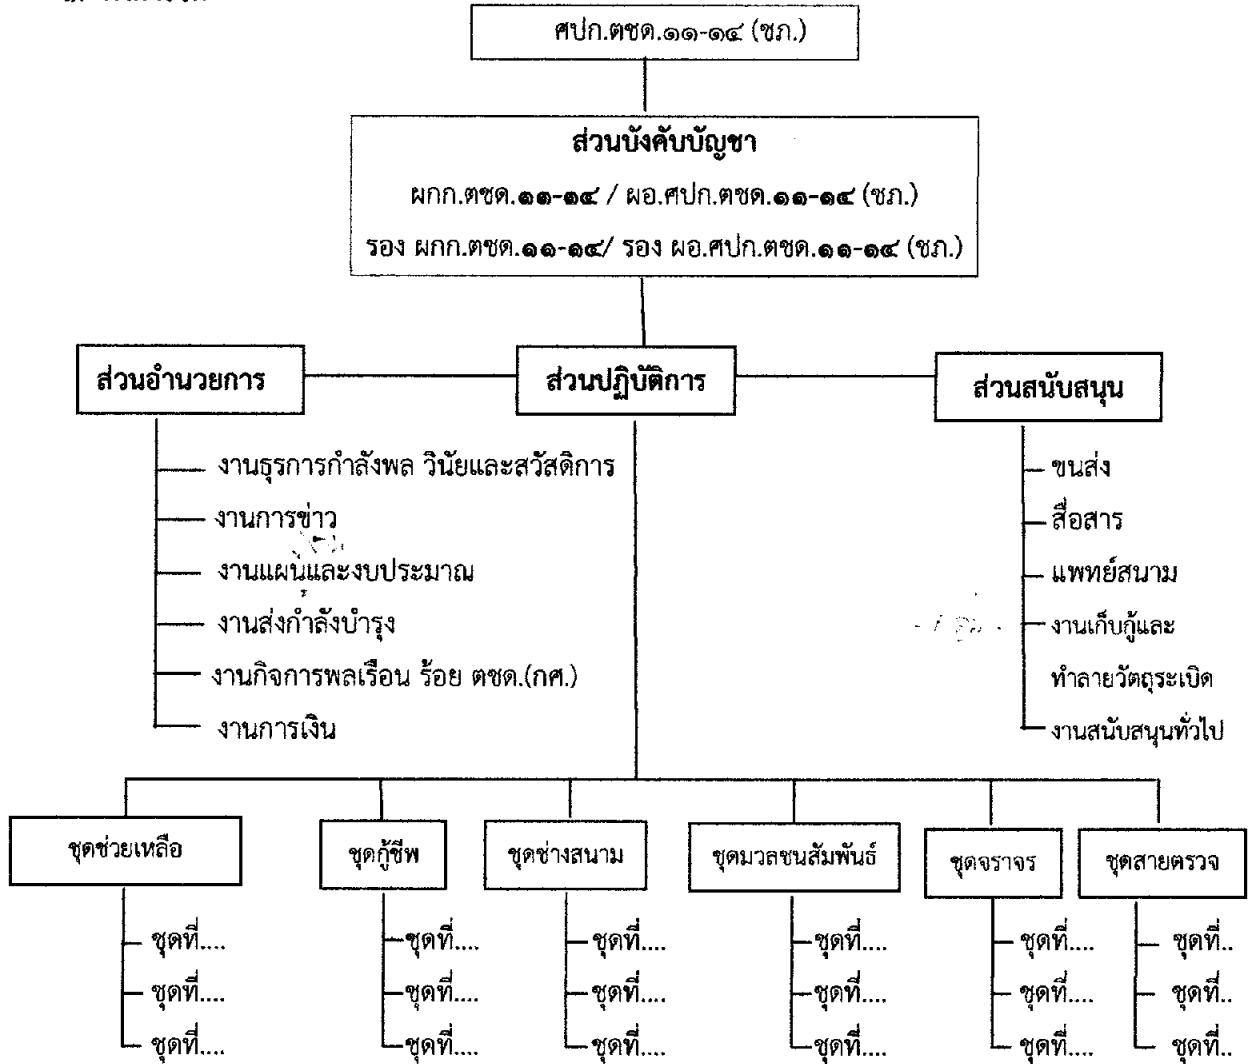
ศปก.ตชด.๑๑-๑๔ (ชภ.)

ส่วนบังคับบัญชา

ผกก.ตชด.๑๑-๑๔ / ผอ.ศปก.ตชด.๑๑-๑๔ (ชภ.)

รอง ผกก.ตชด.๑๑-๑๔/ รอง ผอ.ศปก.ตชด.๑๑-๑๔ (ชภ.)

ส่วนอำนวยการ

ส่วนปฏิบัติการ

ส่วนสนับสนุน

งานธุรการกำลังพล วินัยและสวัสดิการ
งานการข่าว
งานแผนและงบประมาณ
งานส่งกำลังบำรุง
งานกิจการพลเรือน ร้อย ตชด.(กศ.)
งานการเงิน

ขนส่ง
สื่อสาร
แพทย์สนาม
งานเก็บกู้และทำลายวัตถุระเบิด
งานสนับสนุนทั่วไป

ชุดช่วยเหลือ
ชุดที่....
ชุดที่....
ชุดที่....

ชุดกู้ชีพ
ชุดที่....
ชุดที่....
ชุดที่....

ชุดช่างสนาม
ชุดที่....
ชุดที่....
ชุดที่....

ชุดมวลชนสัมพันธ์
ชุดที่....
ชุดที่....
ชุดที่....

ชุดจราจร
ชุดที่....
ชุดที่....
ชุดที่....

ชุดสายตรวจ
ชุดที่..
ชุดที่..
ชุดที่..